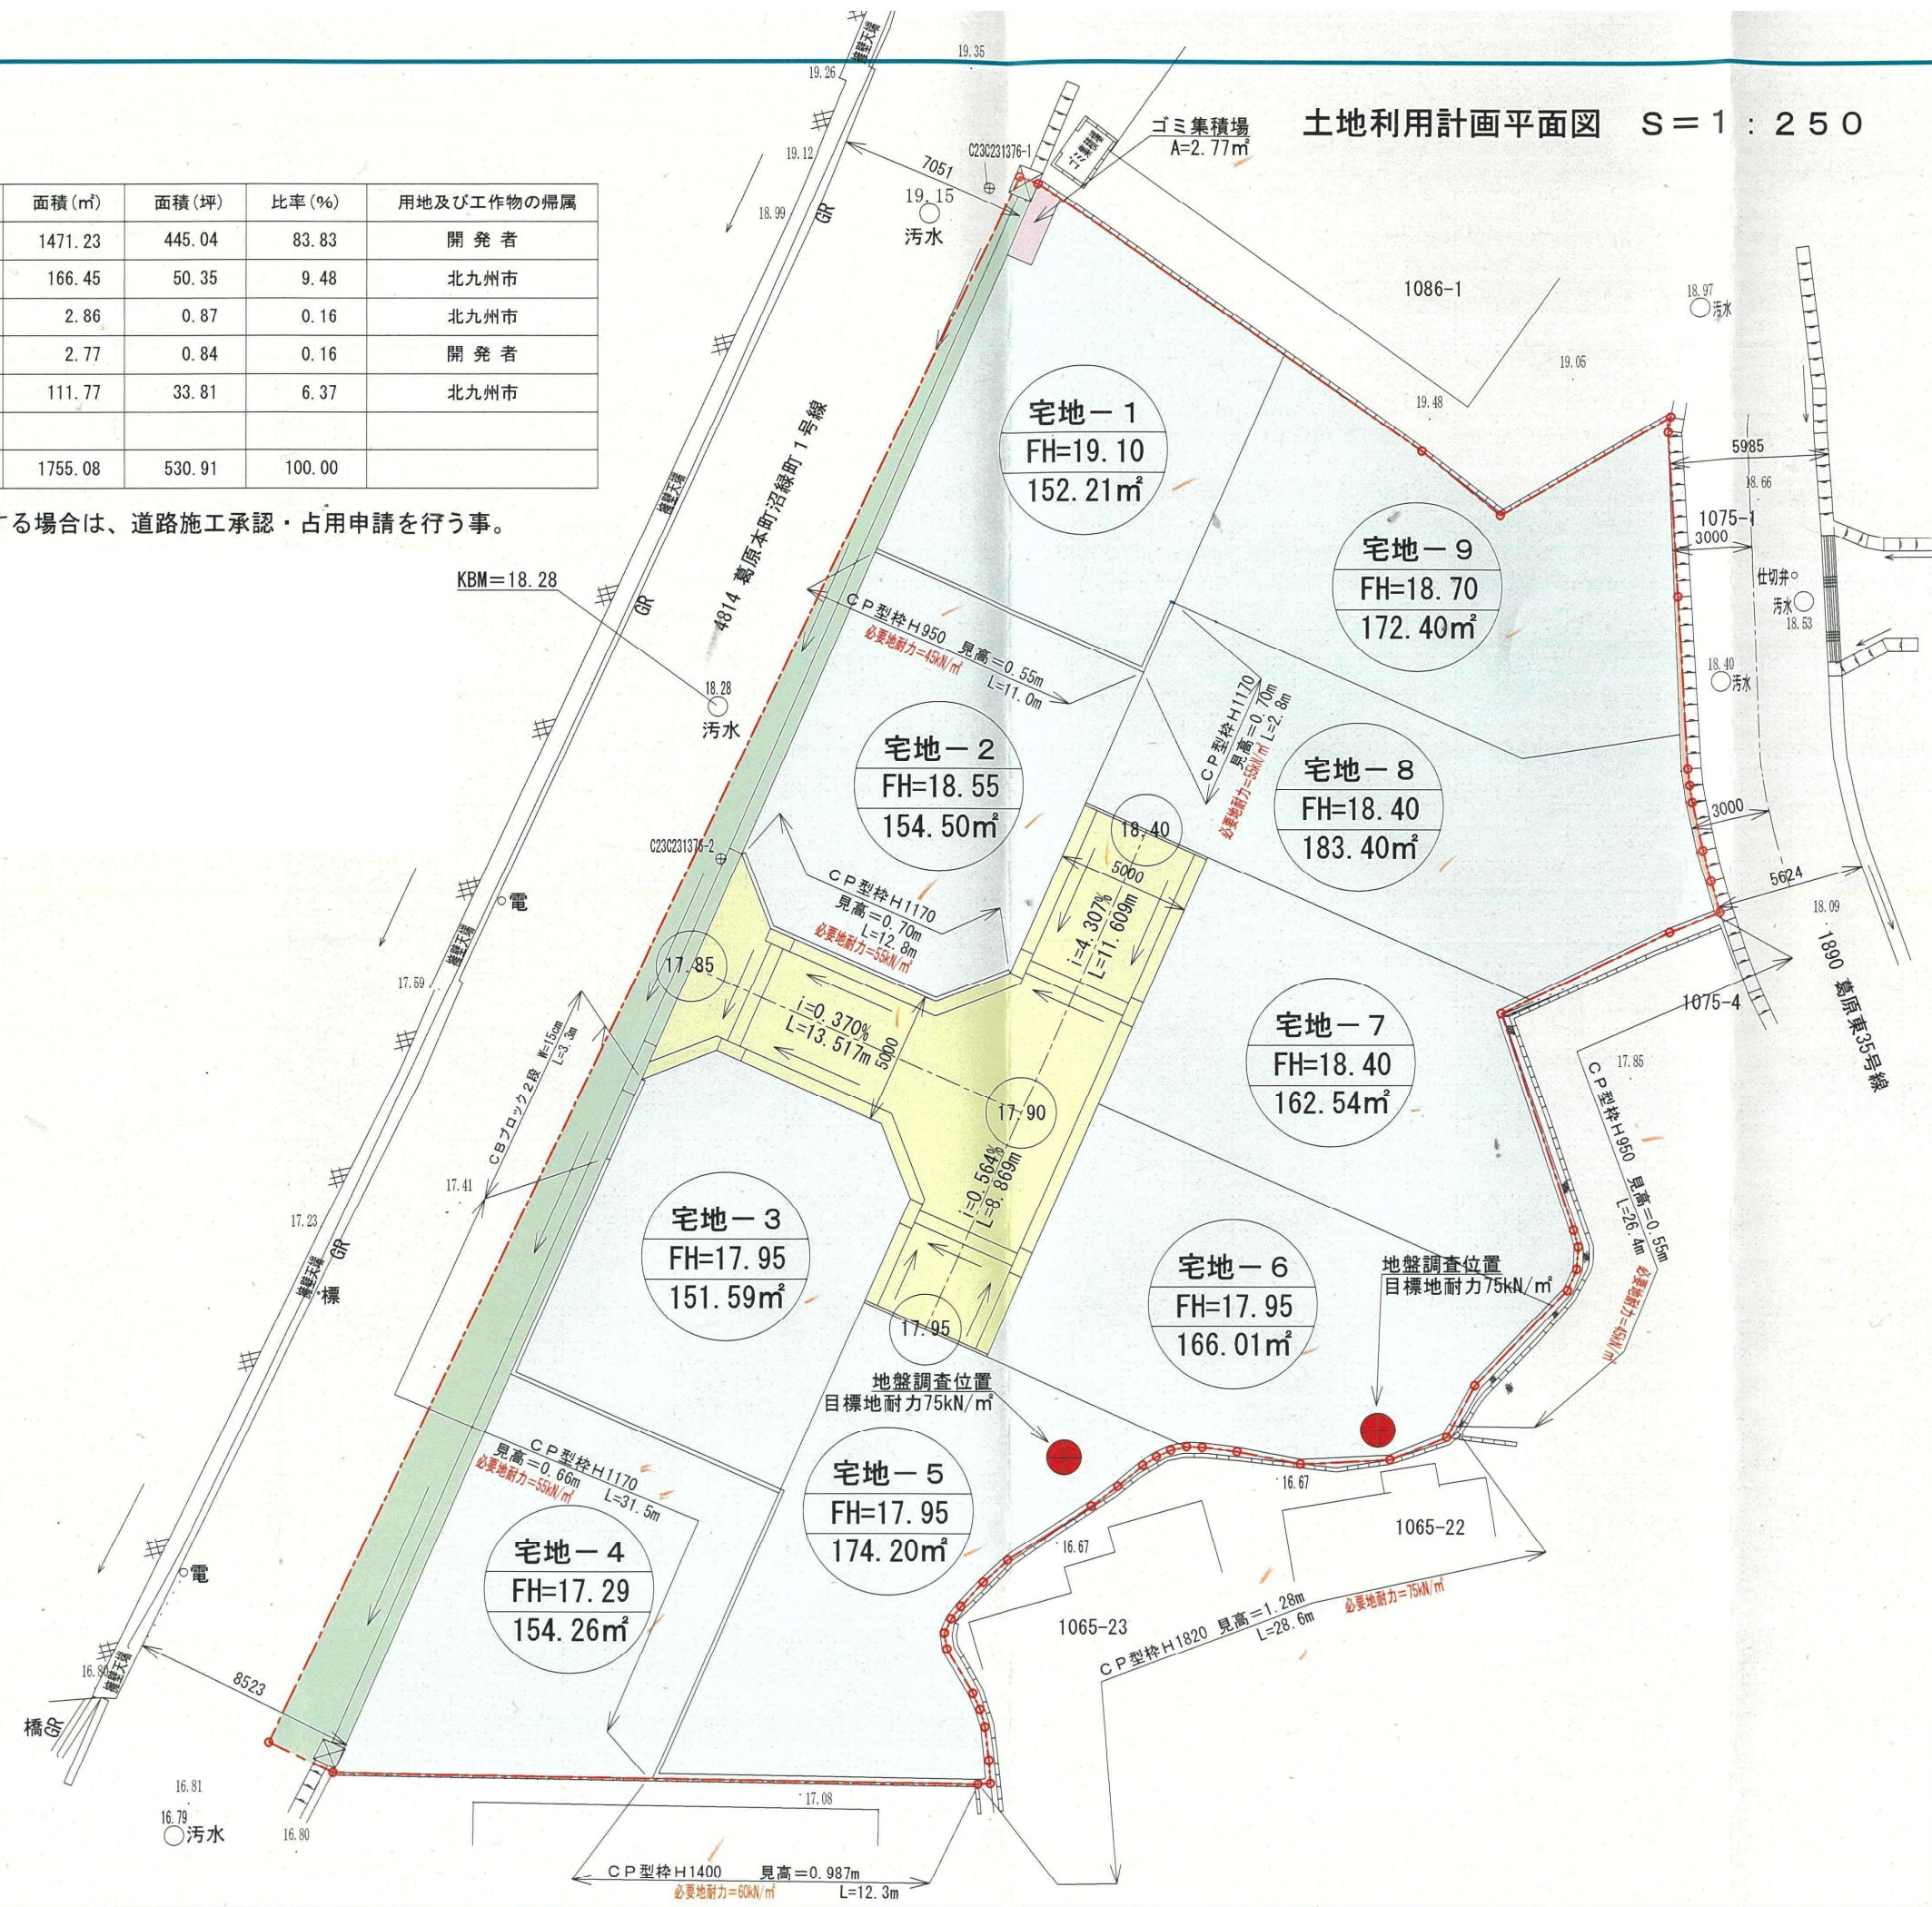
土地利用計画平面図　S＝1：250

| 面積(㎡) | 面積(坪) | 比率(%) | 用地及び工作物の帰属 |
|---|---|---|---|
| 1471.23 | 445.04 | 83.83 | 開発者 |
| 166.45 | 50.35 | 9.48 | 北九州市 |
| 2.86 | 0.87 | 0.16 | 北九州市 |
| 2.77 | 0.84 | 0.16 | 開発者 |
| 111.77 | 33.81 | 6.37 | 北九州市 |
| | | | |
| 1755.08 | 530.91 | 100.00 | |

する場合は、道路施工承認・占用申請を行う事。

ゴミ集積場
A=2.77㎡

19.35
19.26
19.12
7051
C23C231376-1
19.15
汚水
18.99
GR
1086-1
18.97
汚水
19.05
19.48
5985
18.66
1075-1
3000
仕切弁
汚水
18.53
18.40
汚水
3000
5624
18.09
1890 葛原東35号線
1075-4
17.85

宅地－1
FH=19.10
152.21㎡

宅地－9
FH=18.70
172.40㎡

宅地－2
FH=18.55
154.50㎡

宅地－8
FH=18.40
183.40㎡

宅地－7
FH=18.40
162.54㎡

宅地－3
FH=17.95
151.59㎡

宅地－6
FH=17.95
166.01㎡

宅地－5
FH=17.95
174.20㎡

宅地－4
FH=17.29
154.26㎡

4814 葛原本町沼線町1号線
KBM＝18.28
GR
18.28
汚水
CP型枠H950　見高＝0.55m
必要地耐力＝45kN/㎡
L=11.0m
CP型枠H1170
見高＝0.70m
L=2.8m
必要地耐力＝55kN/㎡
C23C231376-2
18.40
5000
i=4.307%
L=11.609m
CP型枠H1170
見高＝0.70m
L=12.8m
必要地耐力＝55kN/㎡
電
17.85
i=0.370%
L=13.517m
5000
17.90
i=0.564%
L=8.869m
17.59
CBブロック2段
H=15cm
L=3.3m
17.41
17.23
GR
標
17.95
地盤調査位置
目標地耐力75kN/㎡
地盤調査位置
目標地耐力75kN/㎡
CP型枠H950　見高＝0.55m
L=26.4m
必要地耐力＝45kN/㎡
16.67
16.67
1065-22
1065-23
CP型枠H1820　見高＝1.28m
L=28.6m
必要地耐力＝75kN/㎡
CP型枠H1170
見高＝0.66m
必要地耐力＝55kN/㎡
L=31.5m
電
8523
16.80
橋GR
16.81
16.79
汚水
16.80
17.08
CP型枠H1400　見高＝0.987m
必要地耐力＝60kN/㎡
L=12.3m